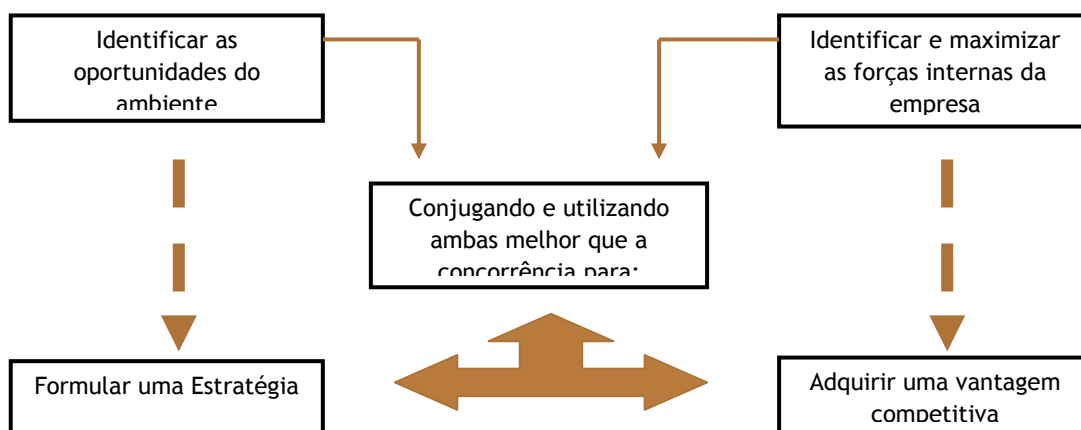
Identificar as oportunidades do ambiente

Identificar e maximizar as forças internas da empresa

Conjugando e utilizando ambas melhor que a concorrência para:

Formular uma Estratégia

Adquirir uma vantagem competitiva